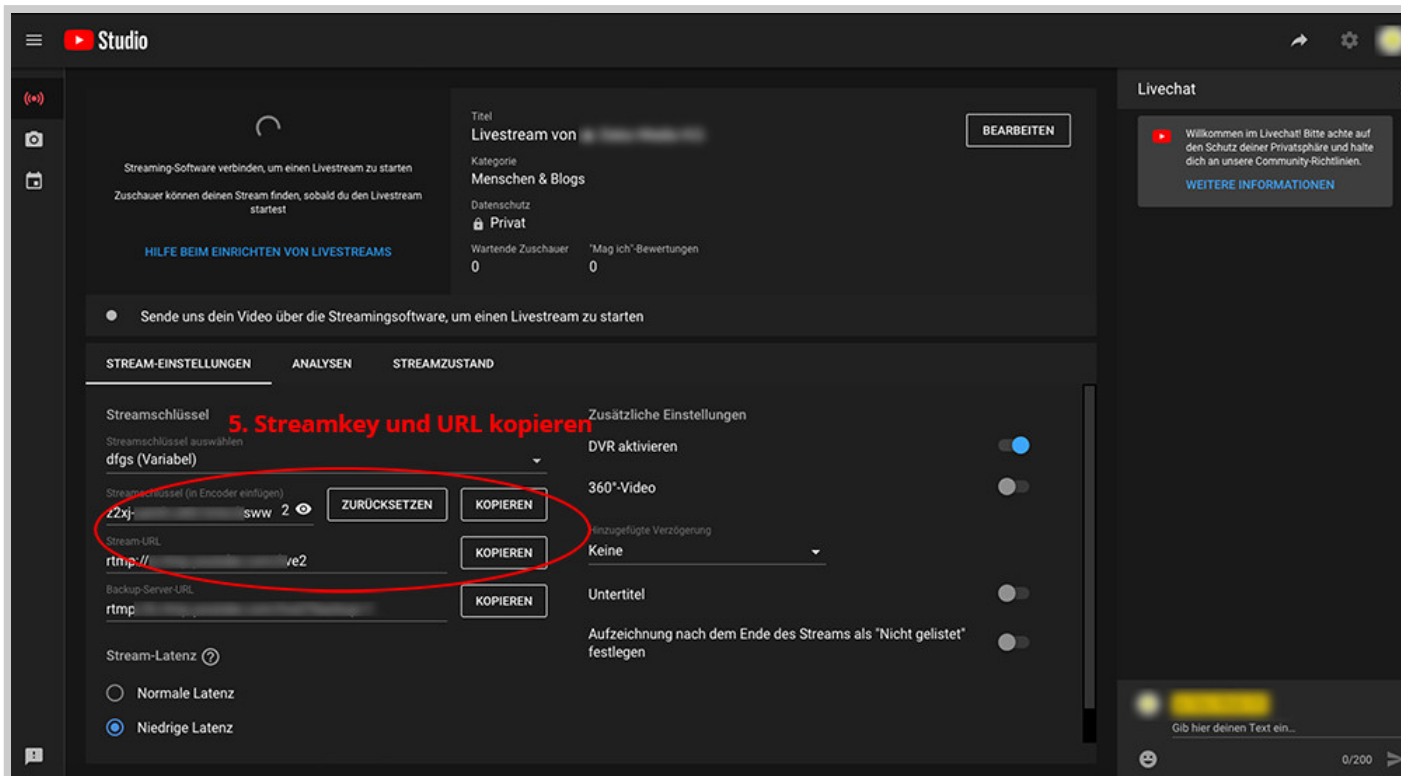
Studio

Streaming-Software verbinden, um einen Livestream zu starten

Zuschauer können deinen Stream finden, sobald du den Livestream startest

HILFE BEIM EINRICHTEN VON LIVESTREAMS

Titel
Livestream von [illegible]

BEARBEITEN

Kategorie
Menschen & Blogs

Datenschutz
Privat

Wartende Zuschauer
0

"Mag ich"-Bewertungen
0

Sende uns dein Video über die Streamingsoftware, um einen Livestream zu starten

STREAM-EINSTELLUNGEN ANALYSEN STREAMZUSTAND

Streamschlüssel

5. Streamkey und URL kopieren

Streamschlüssel auswählen
dfgs (Variabel)

Streamschlüssel (in Encoder einfügen)
z2xj-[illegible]sww 2

ZURÜCKSETZEN KOPIEREN

Stream-URL
rtmp://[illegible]ve2

KOPIEREN

Backup-Server-URL
rtmp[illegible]

KOPIEREN

Stream-Latenz

Normale Latenz

Niedrige Latenz

Zusätzliche Einstellungen

DVR aktivieren

360°-Video

Hinzugefügte Verzögerung
Keine

Untertitel

Aufzeichnung nach dem Ende des Streams als "Nicht gelistet" festlegen

Livechat

Willkommen im Livechat! Bitte achte auf den Schutz deiner Privatsphäre und halte dich an unsere Community-Richtlinien.

WEITERE INFORMATIONEN

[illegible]

Gib hier deinen Text ein...

0/200